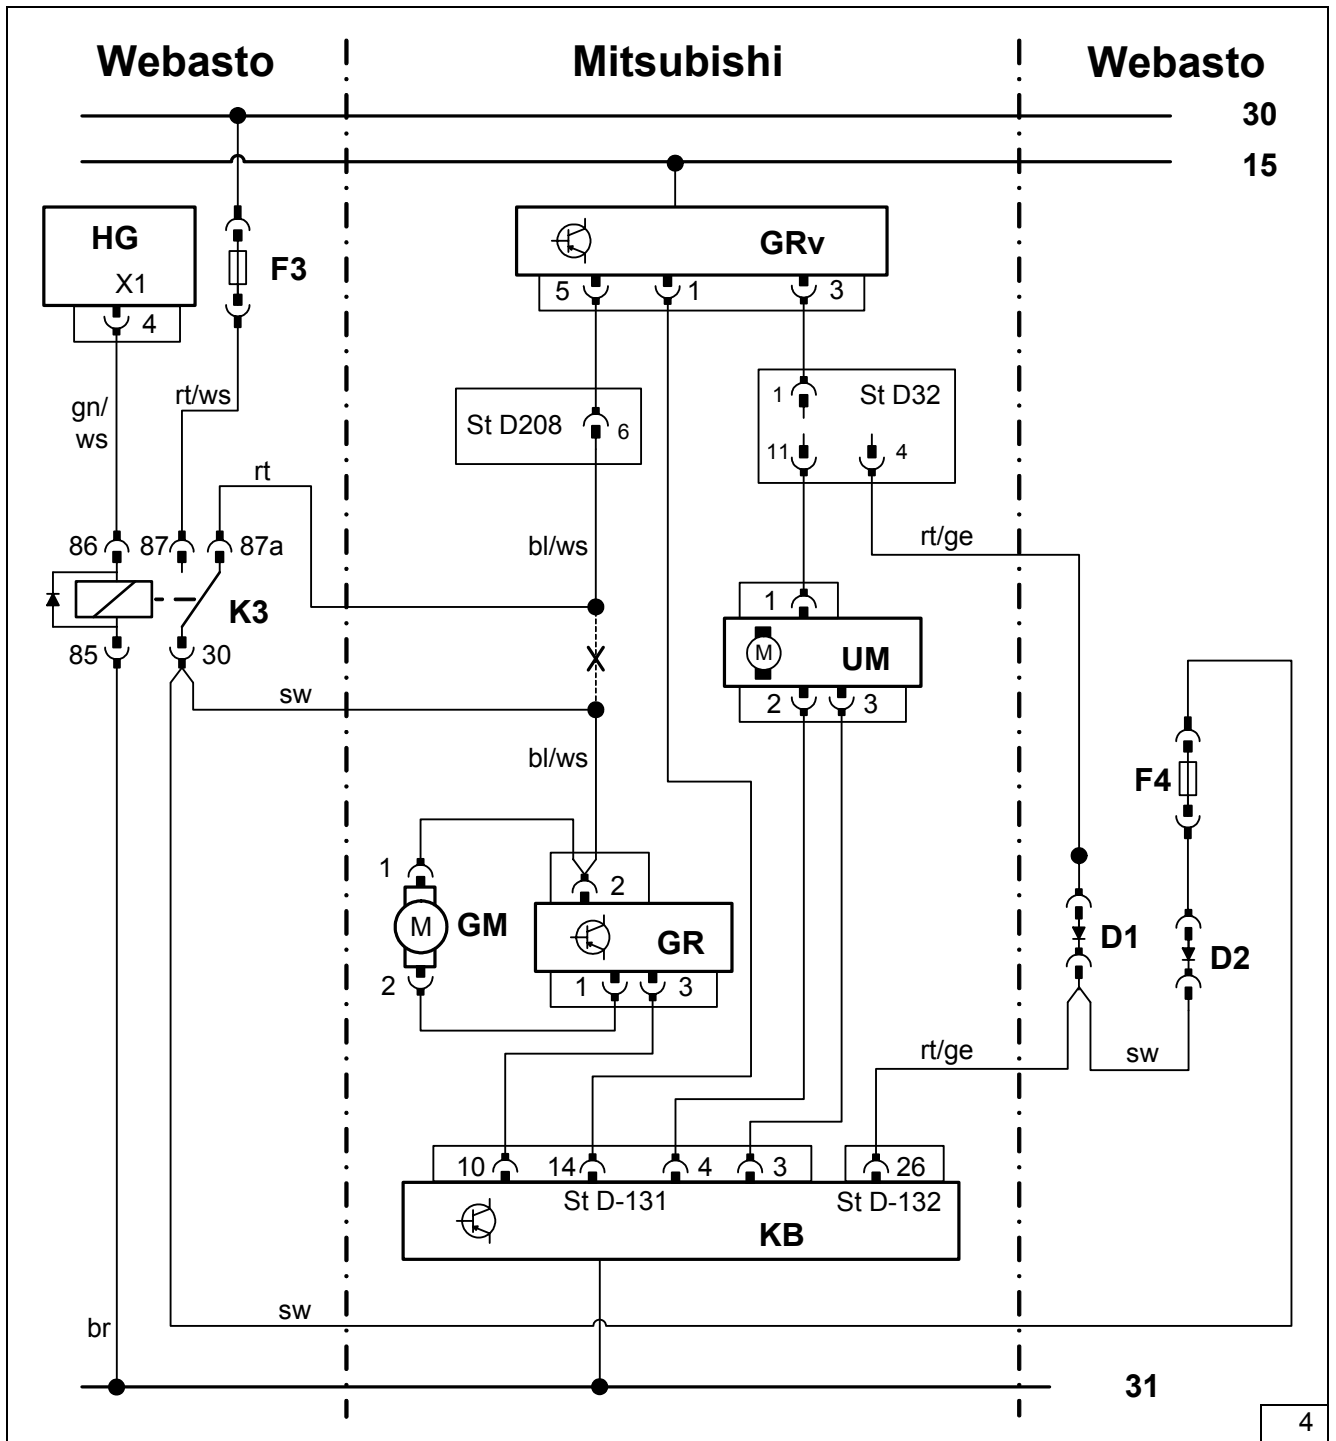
Webasto

Mitsubishi

Webasto

30

15

HG
X1
4

F3

GRv
5 1 3

gn/
ws

rt/ws

St D208 6

1 St D32
11 4

rt

86 87 87a

K3

85 30

bl/ws

rt/ge

1

UM

2 3

sw

X

bl/ws

F4

1
GM
2

2
GR
1 3

D1

D2

rt/ge

sw

10 14 4 3 26
St D-131 St D-132
KB

sw

br

31

4